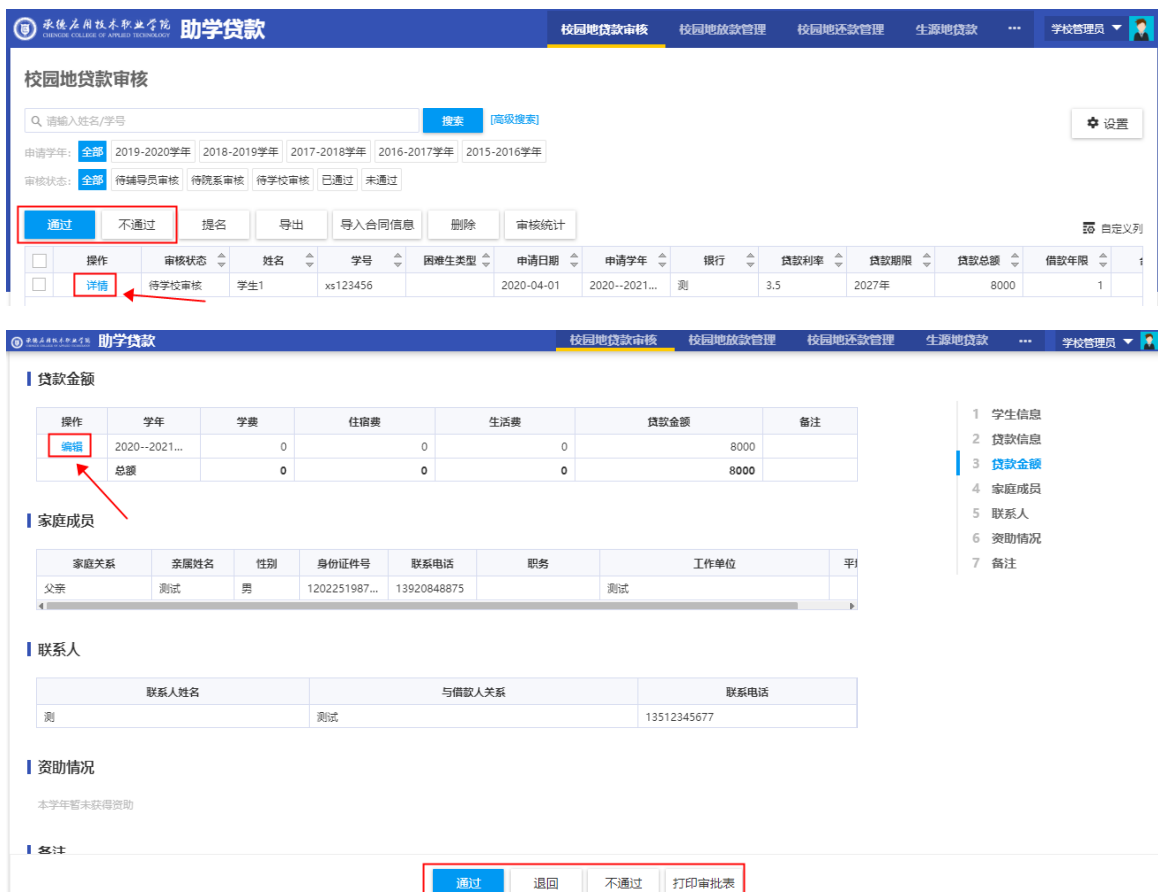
承德应用技术职业学院 CHENGDE COLLEGE OF APPLIED TECHNOLOGY 助学贷款

校园地贷款审核 校园地放款管理 校园地还款管理 生源地贷款 ··· 学校管理员

校园地贷款审核

请输入姓名/学号 搜索 [高级搜索]

设置

申请学年: 全部 2019-2020学年 2018-2019学年 2017-2018学年 2016-2017学年 2015-2016学年

审核状态: 全部 待辅导员审核 待院系审核 待学校审核 已通过 未通过

通过 不通过 提名 导出 导入合同信息 删除 审核统计

自定义列

| | 操作 | 审核状态 | 姓名 | 学号 | 困难生类型 | 申请日期 | 申请学年 | 银行 | 贷款利率 | 贷款期限 | 贷款总额 | 借款年限 |
|---|---|---|---|---|---|---|---|---|---|---|---|---|
| | 详情 | 待学校审核 | 学生1 | xs123456 | | 2020-04-01 | 2020--2021... | 测 | 3.5 | 2027年 | 8000 | 1 |

承德应用技术职业学院 助学贷款

校园地贷款审核 校园地放款管理 校园地还款管理 生源地贷款 ··· 学校管理员

贷款金额

| 操作 | 学年 | 学费 | 住宿费 | 生活费 | 贷款金额 | 备注 |
|---|---|---|---|---|---|---|
| 编辑 | 2020--2021... | 0 | 0 | 0 | 8000 | |
| | 总额 | 0 | 0 | 0 | 8000 | |

1 学生信息
2 贷款信息
3 贷款金额
4 家庭成员
5 联系人
6 资助情况
7 备注

家庭成员

| 家庭关系 | 亲属姓名 | 性别 | 身份证件号 | 联系电话 | 职务 | 工作单位 | 平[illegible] |
|---|---|---|---|---|---|---|---|
| 父亲 | 测试 | 男 | 1202251987... | 13920848875 | | 测试 | |

联系人

| 联系人姓名 | 与借款人关系 | 联系电话 |
|---|---|---|
| 测 | 测试 | 13512345677 |

资助情况

本学年暂未获得资助

备注

通过 退回 不通过 打印审批表